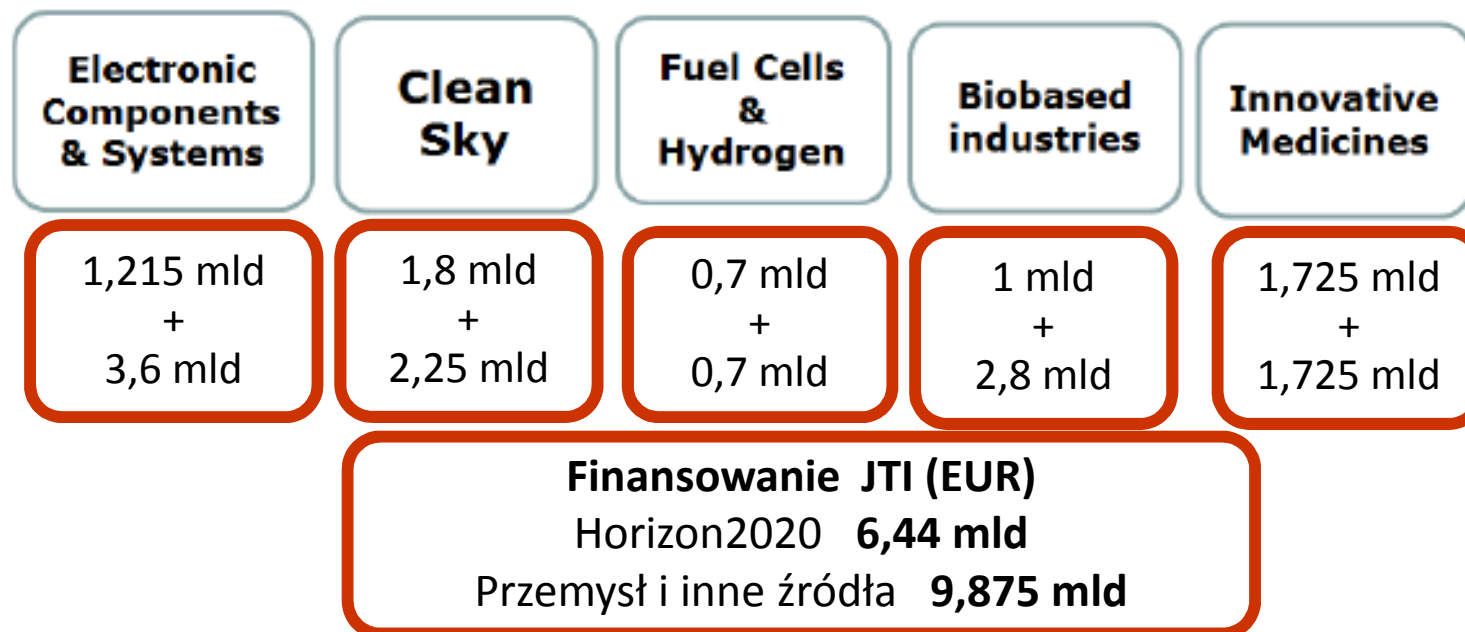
Electronic Components & Systems

Clean Sky

Fuel Cells & Hydrogen

Biobased industries

Innovative Medicines

1,215 mld + 3,6 mld

1,8 mld + 2,25 mld

0,7 mld + 0,7 mld

1 mld + 2,8 mld

1,725 mld + 1,725 mld

Finansowanie JTI (EUR)
Horizon2020 6,44 mld
Przemysł i inne źródła 9,875 mld